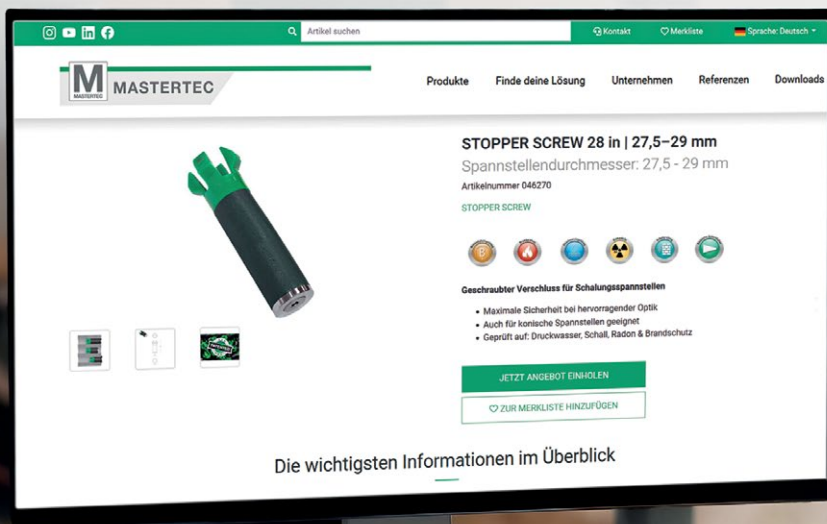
Artikel suchen

Kontakt

Merkliste

Sprache: Deutsch

M MASTERTEC MASTERTEC

Produkte

Finde deine Lösung

Unternehmen

Referenzen

Downloads

STOPPER SCREW 28 in | 27,5–29 mm

Spannstellendurchmesser: 27,5 - 29 mm

Artikelnummer 046270

STOPPER SCREW

Geschraubter Verschluss für Schalungsspannstellen

- Maximale Sicherheit bei hervorragender Optik
- Auch für konische Spannstellen geeignet
- Geprüft auf: Druckwasser, Schall, Radon & Brandschutz

JETZT ANGEBOT EINHOLEN

ZUR MERKLISTE HINZUFÜGEN

Die wichtigsten Informationen im Überblick